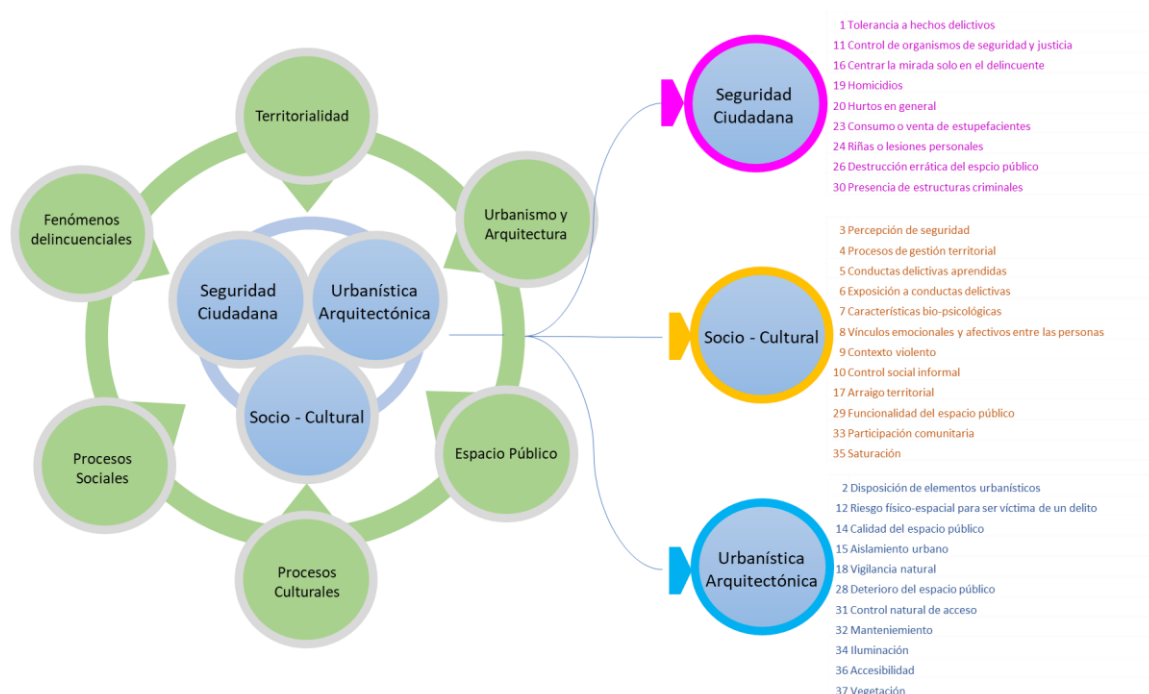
Territorialidad

Fenómenos delincuenciales

Urbanismo y Arquitectura

Seguridad Ciudadana

Urbanística Arquitectónica

Socio - Cultural

Procesos Sociales

Espacio Público

Procesos Culturales

Seguridad Ciudadana

1 Tolerancia a hechos delictivos
11 Control de organismos de seguridad y justicia
16 Centrar la mirada solo en el delincuente
19 Homicidios
20 Hurtos en general
23 Consumo o venta de estupefacientes
24 Riñas o lesiones personales
26 Destrucción errática del espcio público
30 Presencia de estructuras criminales

Socio - Cultural

3 Percepción de seguridad
4 Procesos de gestión territorial
5 Conductas delictivas aprendidas
6 Exposición a conductas delictivas
7 Características bio-psicológicas
8 Vínculos emocionales y afectivos entre las personas
9 Contexto violento
10 Control social informal
17 Arraigo territorial
29 Funcionalidad del espacio público
33 Participación comunitaria
35 Saturación

Urbanística Arquitectónica

2 Disposición de elementos urbanísticos
12 Riesgo físico-espacial para ser víctima de un delito
14 Calidad del espacio público
15 Aislamiento urbano
18 Vigilancia natural
28 Deterioro del espacio público
31 Control natural de acceso
32 Manteniemiento
34 Iluminación
36 Accesibilidad
37 Vegetación